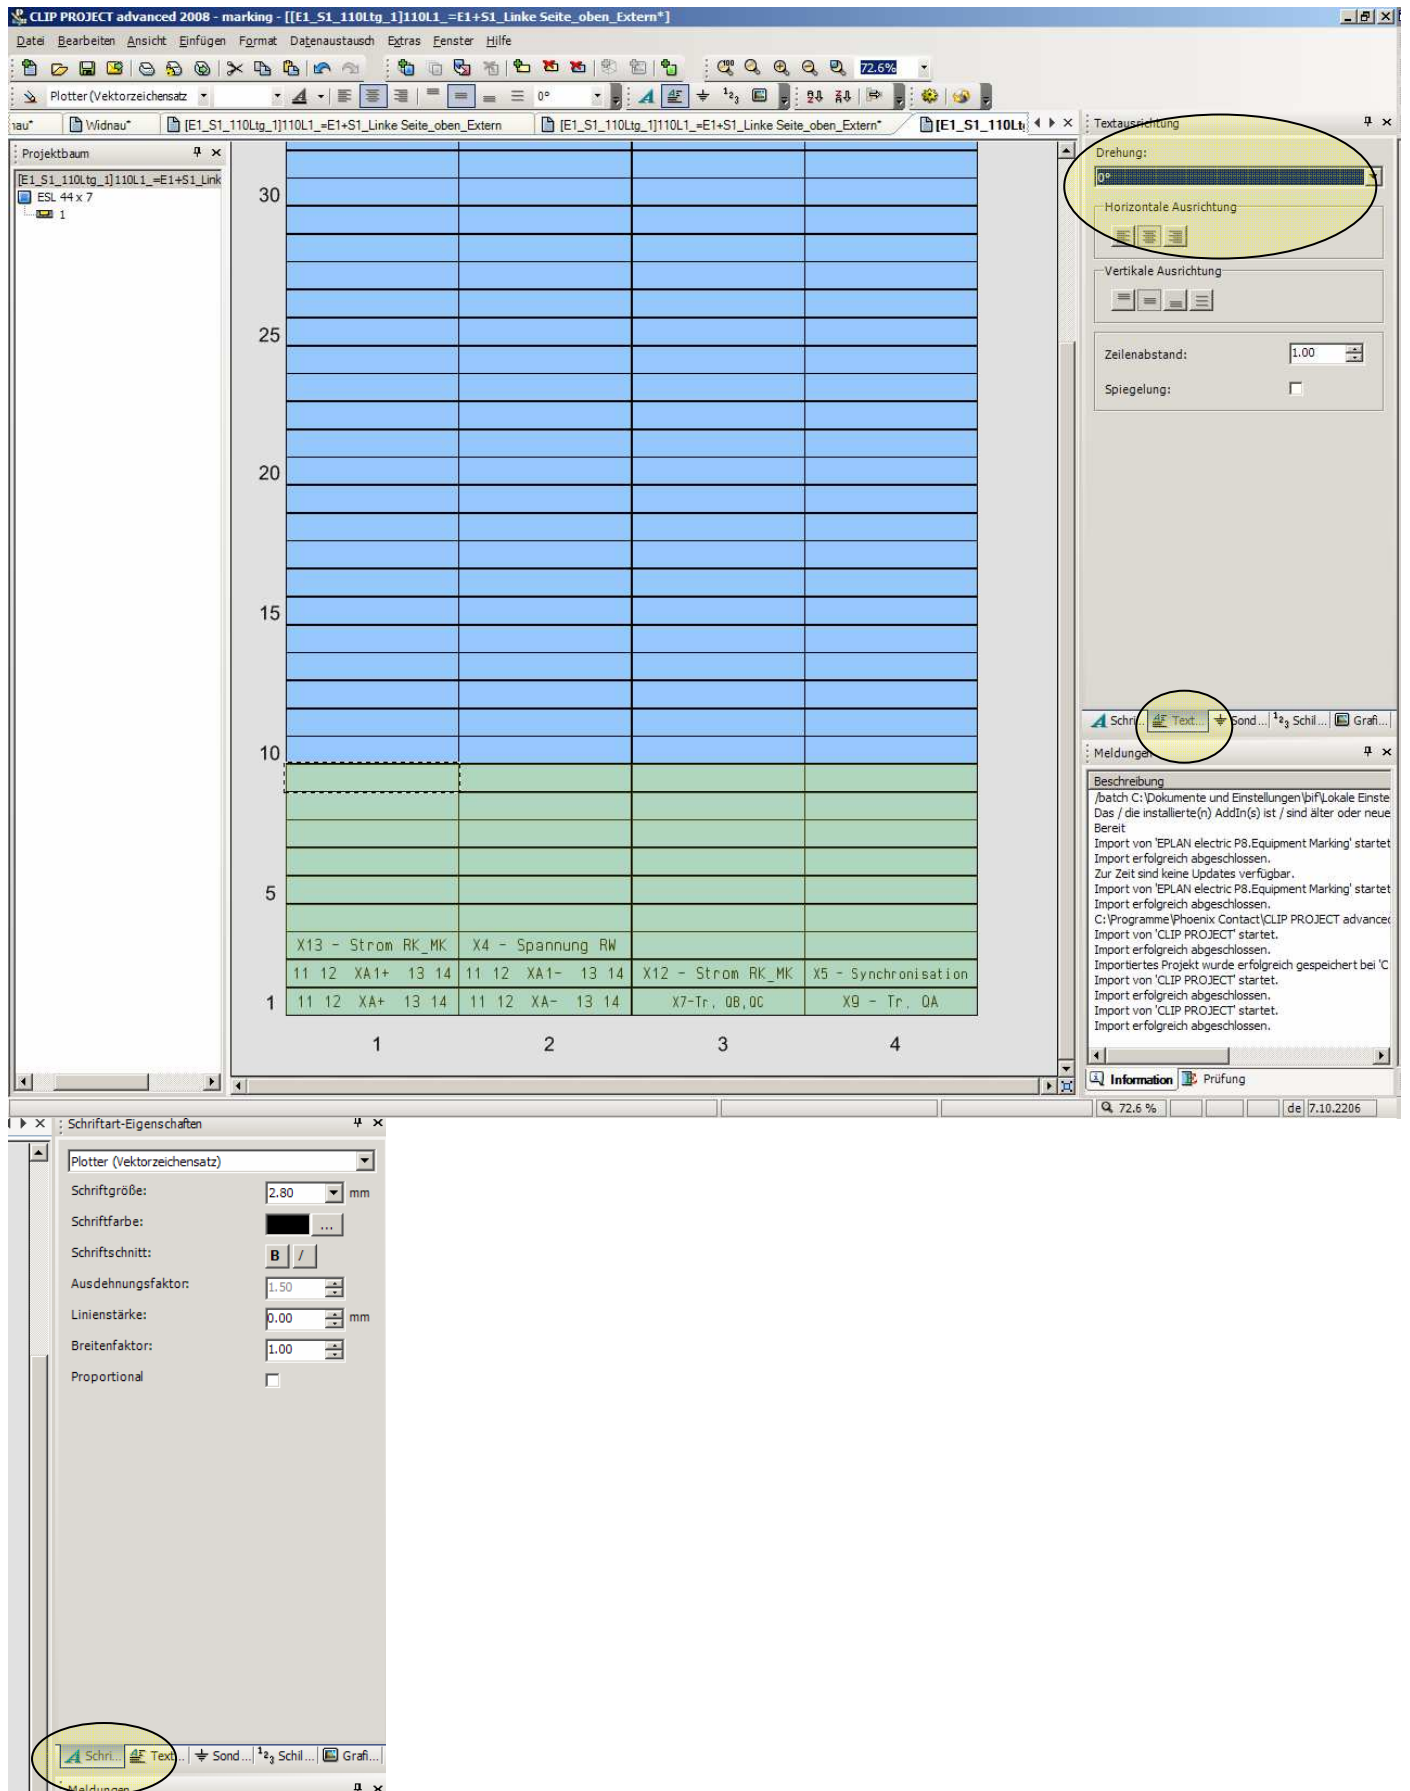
CLIP PROJECT advanced 2008 - marking - [[E1_S1_110Ltg_1]110L1_=E1+S1_Linke Seite_oben_Extern*]

Datei Bearbeiten Ansicht Einfügen Format Datenaustausch Extras Fenster Hilfe

72.6%

Plotter (Vektorzeichensatz

0°

nau* Widnau* [E1_S1_110Ltg_1]110L1_=E1+S1_Linke Seite_oben_Extern [E1_S1_110Ltg_1]110L1_=E1+S1_Linke Seite_oben_Extern* [E1_S1_110Lt

Projektbaum

[E1_S1_110Ltg_1]110L1_=E1+S1_Link
ESL 44 x 7
1

30
25
20
15
10
5
1

| 1 | 2 | 3 | 4 |
|---|---|---|---|
| X13 - Strom RK_MK | X4 - Spannung RW | | |
| 11 12 XA1+ 13 14 | 11 12 XA1- 13 14 | X12 - Strom RK_MK | X5 - Synchronisation |
| 11 12 XA+ 13 14 | 11 12 XA- 13 14 | X7-Tr, QB,QC | X9 - Tr, QA |

Textausrichtung

Drehung:
0°
Horizontale Ausrichtung
Vertikale Ausrichtung
Zeilenabstand: 1.00
Spiegelung:

Schri... Text... Sond... Schil... Grafi...

Meldungen

Beschreibung
/batch C:\Dokumente und Einstellungen\bif\Lokale Einste
Das / die installierte(n) AddIn(s) ist / sind älter oder neue
Bereit
Import von 'EPLAN electric P8.Equipment Marking' startet
Import erfolgreich abgeschlossen.
Zur Zeit sind keine Updates verfügbar.
Import von 'EPLAN electric P8.Equipment Marking' startet
Import erfolgreich abgeschlossen.
C:\Programme\Phoenix Contact\CLIP PROJECT advance
Import von 'CLIP PROJECT' startet.
Import erfolgreich abgeschlossen.
Importiertes Projekt wurde erfolgreich gespeichert bei 'C
Import von 'CLIP PROJECT' startet.
Import erfolgreich abgeschlossen.
Import von 'CLIP PROJECT' startet.
Import erfolgreich abgeschlossen.

Information Prüfung

72.6 % de 7.10.2206

Schriftart-Eigenschaften

Plotter (Vektorzeichensatz)
Schriftgröße: 2.80 mm
Schriftfarbe: ...
Schriftschnitt: B /
Ausdehnungsfaktor: 1.50
Linienstärke: 0.00 mm
Breitenfaktor: 1.00
Proportional

Schri... Text... Sond... Schil... Grafi...

Meldungen